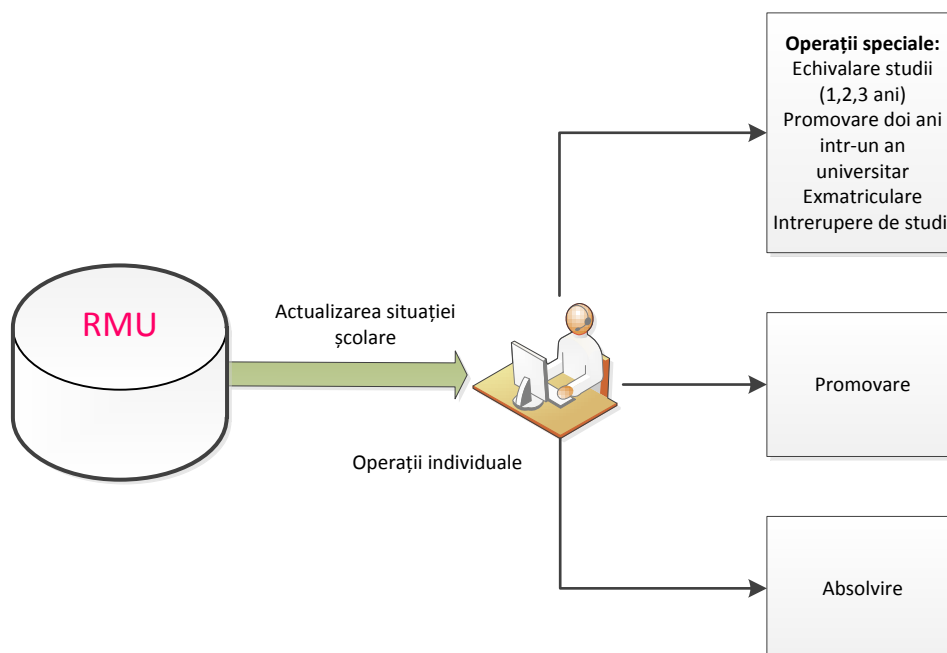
RMU

Actualizarea situației școlare

Operații individuale

**Operații speciale:**
Echivalare studii (1,2,3 ani)
Promovare doi ani intr-un an universitar
Exmatriculare
Intrerupere de studi

Promovare

Absolvire